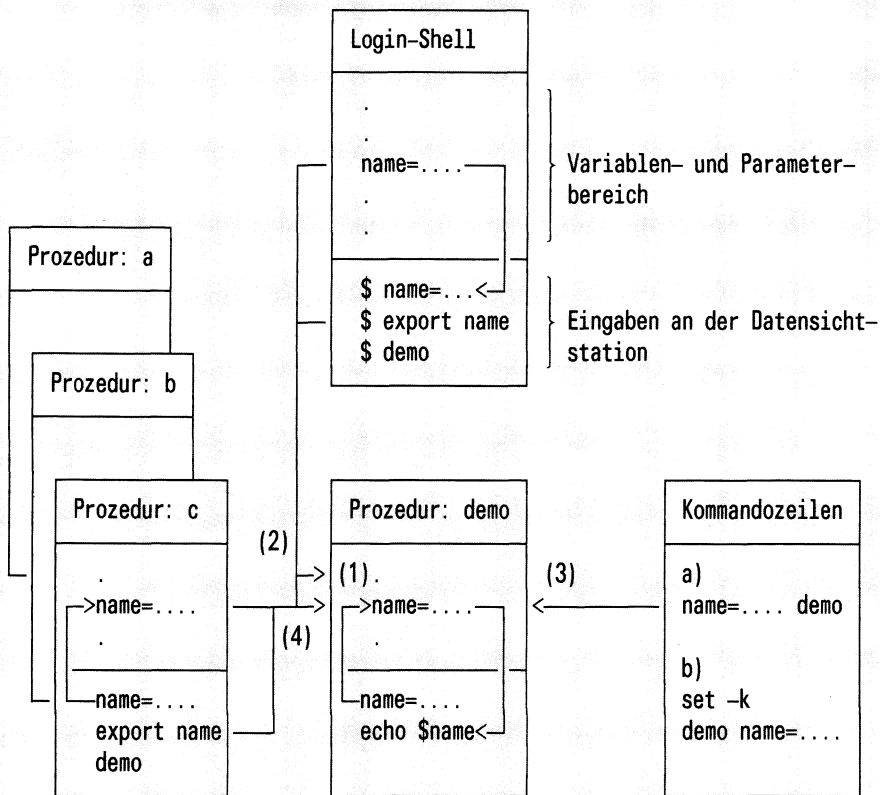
Login-Shell

.
.
name=....
.
.

Variablen- und Parameterbereich

$ name=...<
$ export name
$ demo

Eingaben an der Datensichtstation

Prozedur: a

Prozedur: b

Prozedur: c

.
>name=....
.

name=....
export name
demo

(2)

(4)

Prozedur: demo

(1).
>name=....
.

name=....
echo $name<

(3)

Kommandozeilen

a)
name=.... demo

b)
set -k
demo name=....